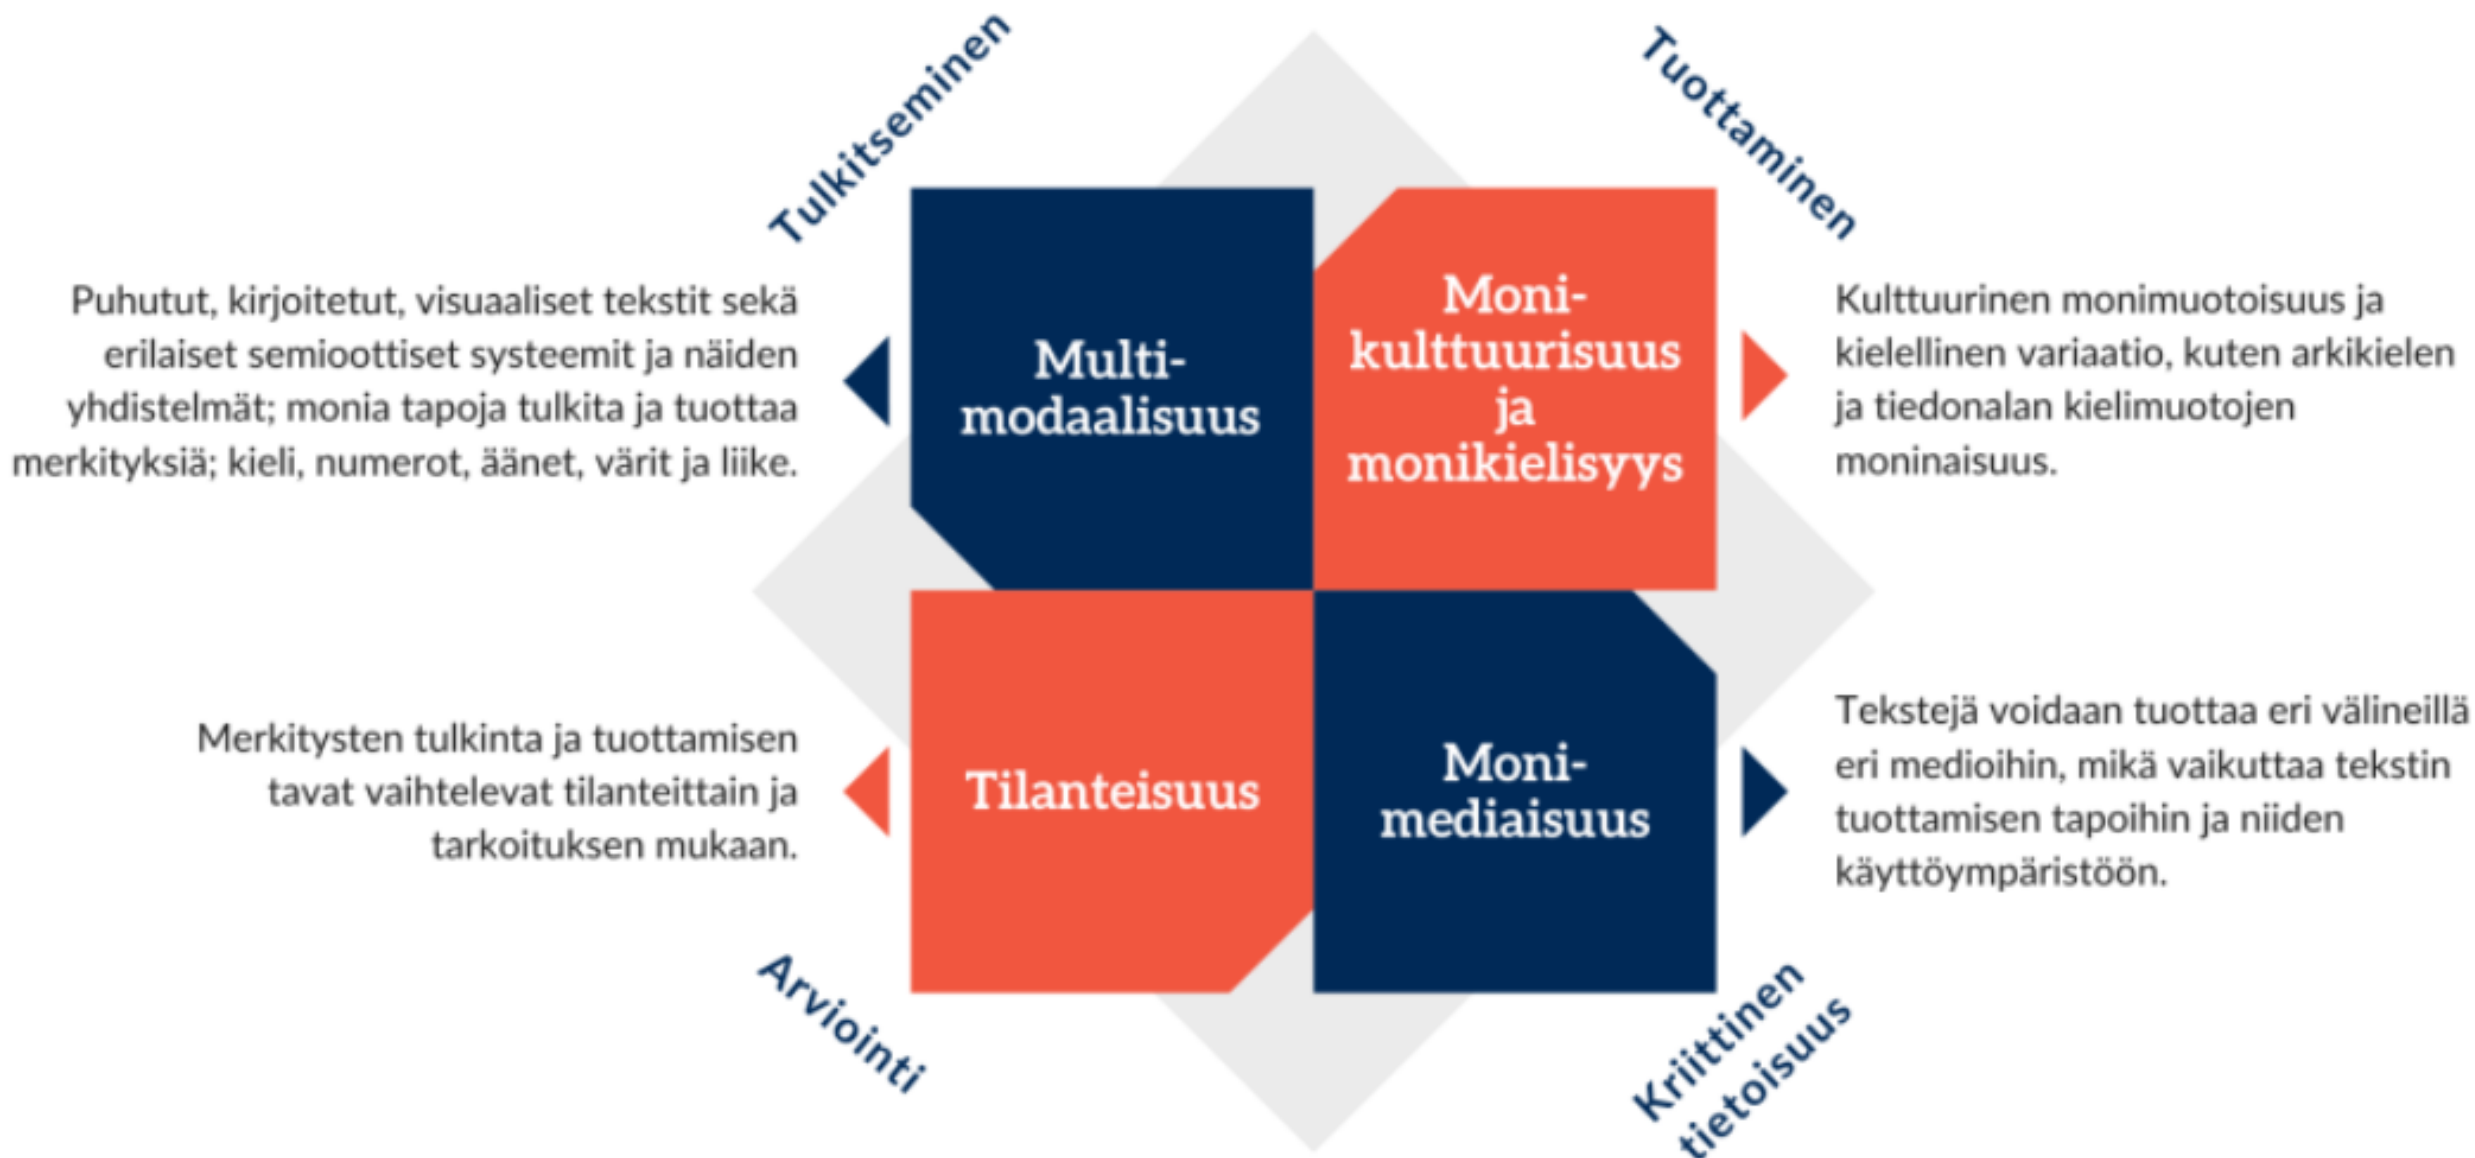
Tulkitseminen

Tuottaminen

Puhutut, kirjoitetut, visuaaliset tekstit sekä erilaiset semioottiset systeemit ja näiden yhdistelmät; monia tapoja tulkita ja tuottaa merkityksiä; kieli, numerot, äänet, värit ja liike.

Multi-modaalisuus

Moni-kulttuurisuus ja monikielisyys

Kulttuurinen monimuotoisuus ja kielellinen variaatio, kuten arkikielen ja tiedonalan kielimuotojen moninaisuus.

Merkitysten tulkinta ja tuottamisen tavat vaihtelevat tilanteittain ja tarkoituksen mukaan.

Tilanteisuus

Moni-mediaisuus

Tekstejä voidaan tuottaa eri välineillä eri medioihin, mikä vaikuttaa tekstin tuottamisen tapoihin ja niiden käyttöympäristöön.

Arviointi

Kriittinen tietoisuus